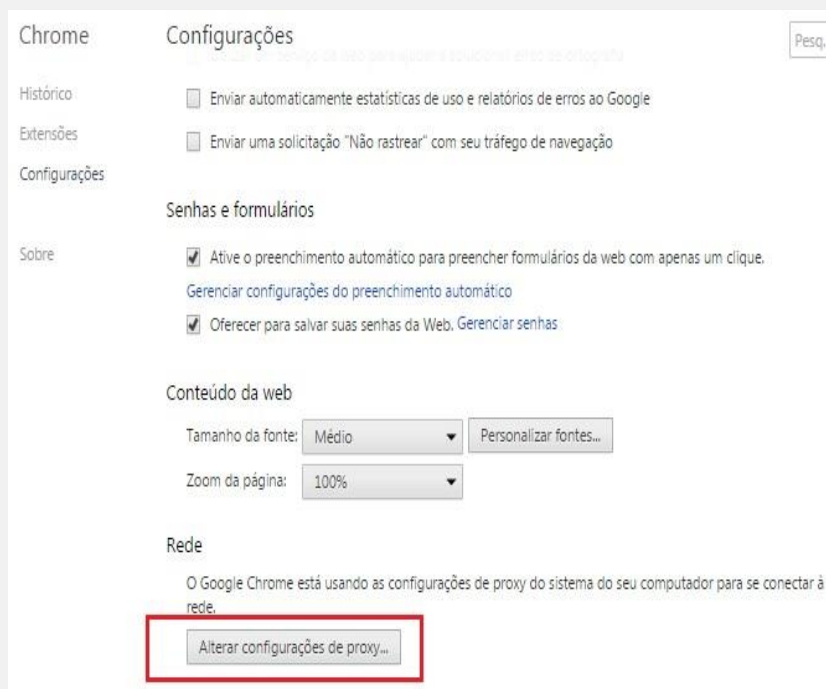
Chrome

Histórico

Extensões

Configurações

Sobre

Configurações

Pesq.

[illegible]

Enviar automaticamente estatísticas de uso e relatórios de erros ao Google

Enviar uma solicitação "Não rastrear" com seu tráfego de navegação

Senhas e formulários

Ative o preenchimento automático para preencher formulários da web com apenas um clique.

Gerenciar configurações do preenchimento automático

Oferecer para salvar suas senhas da Web. Gerenciar senhas

Conteúdo da web

Tamanho da fonte: Médio

Personalizar fontes...

Zoom da página: 100%

Rede

O Google Chrome está usando as configurações de proxy do sistema do seu computador para se conectar à rede.

Alterar configurações de proxy...